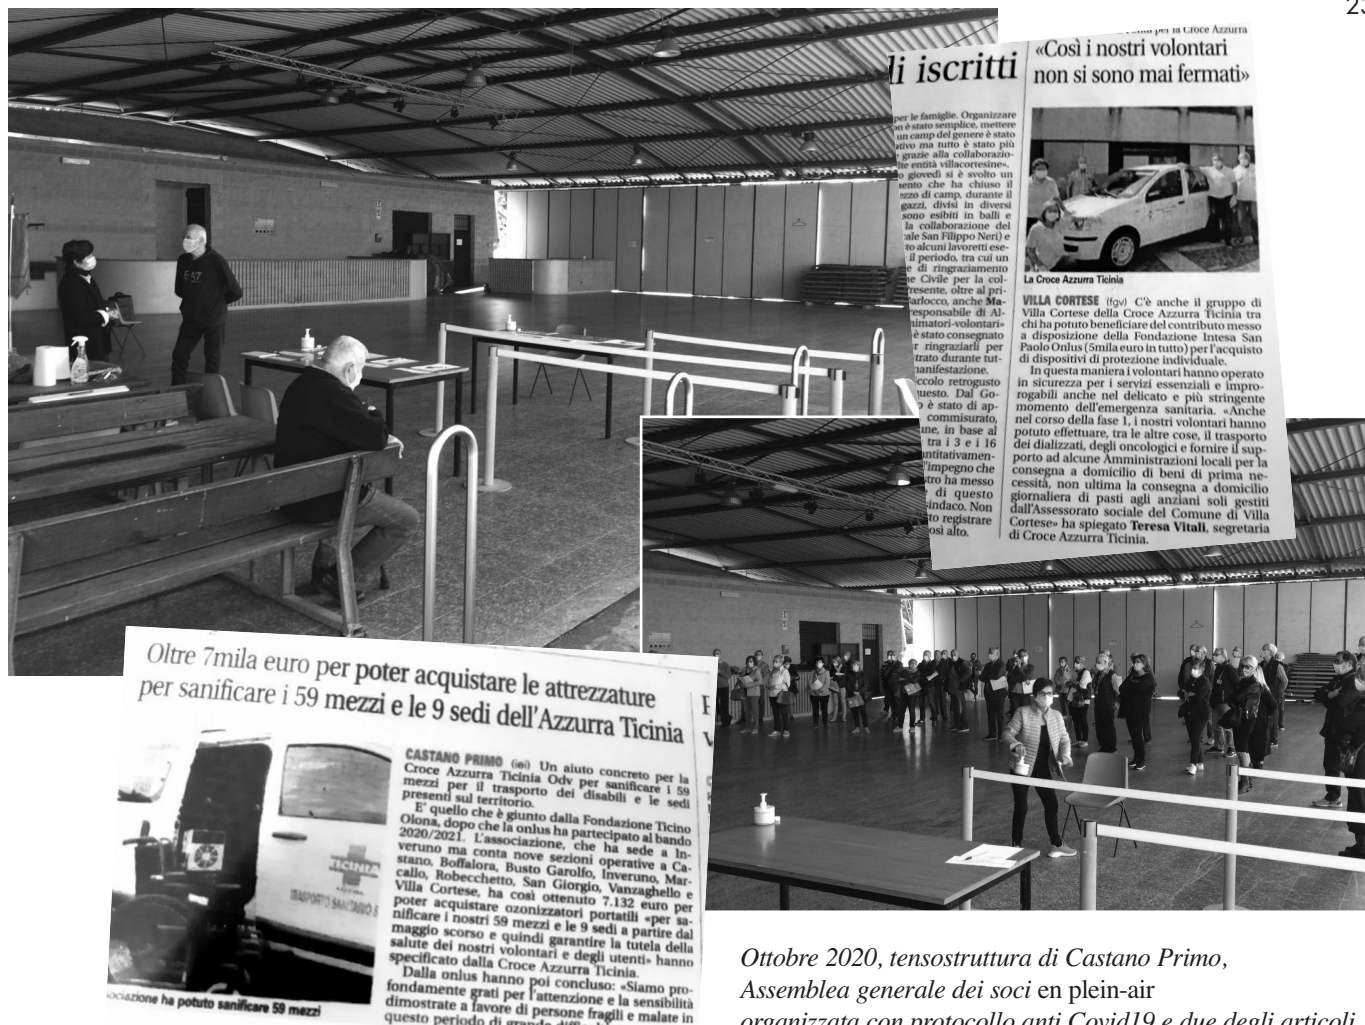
23

li iscritti

per le famiglie. Organizzare n è stato semplice, mettere un camp del genere è stato ativo ma tutto è stato più grazie alla collaborazione entità villacortesine». o giovedì si è svolto un ento che ha chiuso il ezzo di camp, durante il gazzi, divisi in diversi sono esibiti in balli e la collaborazione del ale San Filippo Neri) e to alcuni lavoretti eseil periodo, tra cui un e di ringraziamento ne Civile per la colresente, oltre al priarlocco, anche Maresponsabile di Alimatori-volontari» è stato consegnato r ringraziarli per trato durante tutmanifestazione. ccolo retrogusto questo. Dal Go è stato di ap commisurato, ne, in base al tra i 3 e i 16 ntitativamenl'impegno che stro ha messo di questo sindaco. Non to registrare così alto.

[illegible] per la Croce Azzurra
«Così i nostri volontari non si sono mai fermati»

La Croce Azzurra Ticinia

VILLA CORTESE (fgv) C'è anche il gruppo di Villa Cortese della Croce Azzurra Ticinia tra chi ha potuto beneficiare del contributo messo a disposizione della Fondazione Intesa San Paolo Onlus (5mila euro in tutto) per l'acquisto di dispositivi di protezione individuale.
In questa maniera i volontari hanno operato in sicurezza per i servizi essenziali e improrogabili anche nel delicato e più stringente momento dell'emergenza sanitaria. «Anche nel corso della fase 1, i nostri volontari hanno potuto effettuare, tra le altre cose, il trasporto dei dializzati, degli oncologici e fornire il supporto ad alcune Amministrazioni locali per la consegna a domicilio di beni di prima necessità, non ultima la consegna a domicilio giornaliera di pasti agli anziani soli gestiti dall'Assessorato sociale del Comune di Villa Cortese» ha spiegato Teresa Vitali, segretaria di Croce Azzurra Ticinia.

Oltre 7mila euro per poter acquistare le attrezzature per sanificare i 59 mezzi e le 9 sedi dell'Azzurra Ticinia

TICINIA
TRASPORTO SANITARIO

CASTANO PRIMO (## ) Un aiuto concreto per la Croce Azzurra Ticinia Odv per sanificare i 59 mezzi per il trasporto dei disabili e le sedi presenti sul territorio.
E' quello che è giunto dalla Fondazione Ticino Olona, dopo che la onlus ha partecipato al bando 2020/2021. L'associazione, che ha sede a Inveruno ma conta nove sezioni operative a Castano, Boffalora, Busto Garolfo, Inveruno, Marcallo, Robecchetto, San Giorgio, Vanzaghello e Villa Cortese, ha così ottenuto 7.132 euro per poter acquistare ozonizzatori portatili «per sanificare i nostri 59 mezzi e le 9 sedi a partire dal maggio scorso e quindi garantire la tutela della salute dei nostri volontari e degli utenti» hanno specificato dalla Croce Azzurra Ticinia.
Dalla onlus hanno poi concluso: «Siamo profondamente grati per l'attenzione e la sensibilità dimostrate a favore di persone fragili e malate in questo periodo di grande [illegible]

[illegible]ociazione ha potuto sanificare 59 mezzi

Ottobre 2020, tensostruttura di Castano Primo, Assemblea generale dei soci en plein-air organizzata con protocollo anti Covid19 e due degli articoli